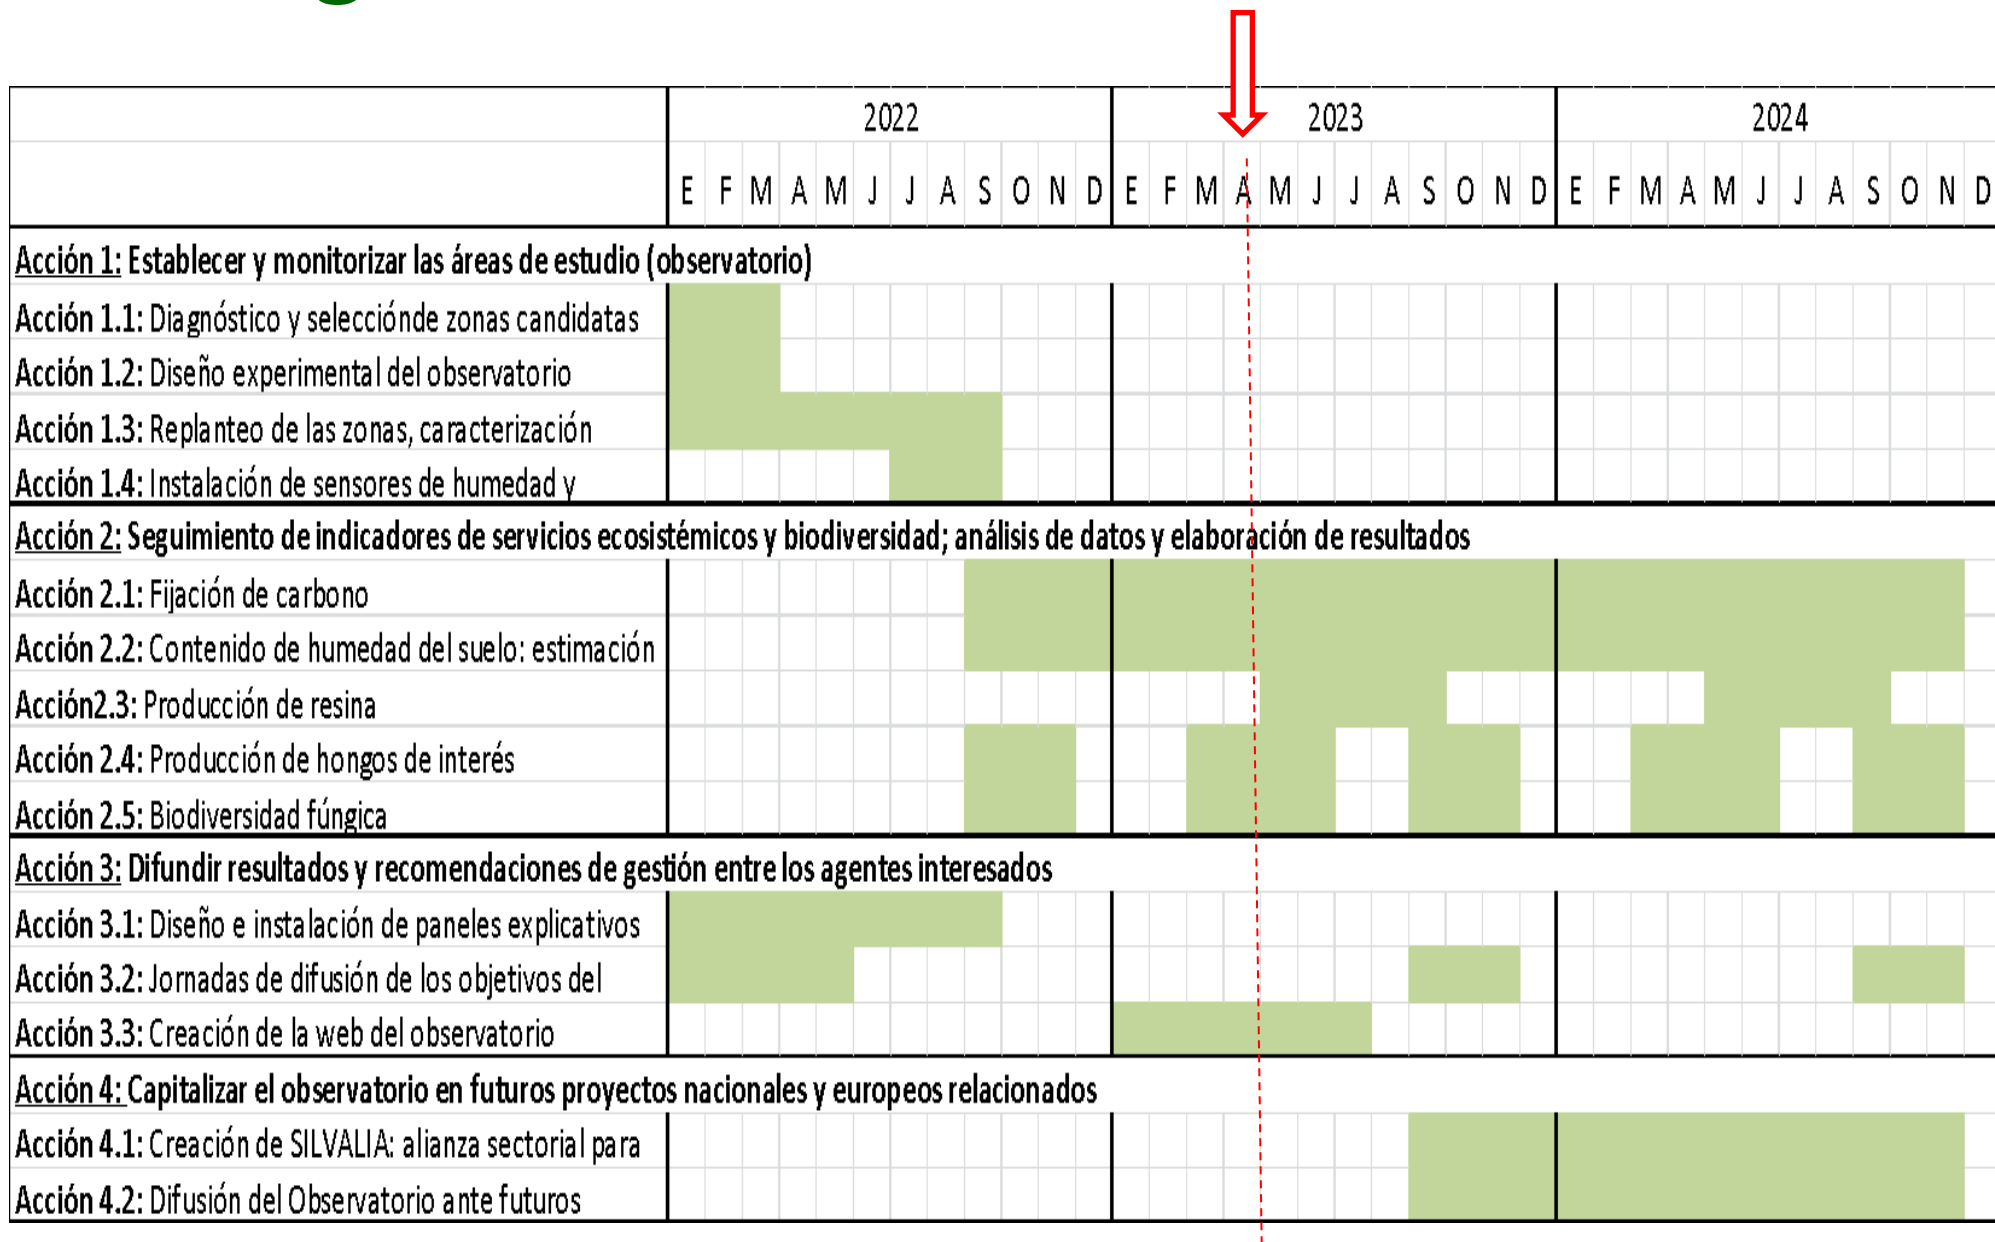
| | 2022 | | | | | | | | | | | | 2023 | | | | | | | | | | | | 2024 | | | | | | | | | | | |
|---|---|---|---|---|---|---|---|---|---|---|---|---|---|---|---|---|---|---|---|---|---|---|---|---|---|---|---|---|---|---|---|---|---|---|---|---|
| | E | F | M | A | M | J | J | A | S | O | N | D | E | F | M | A | M | J | J | A | S | O | N | D | E | F | M | A | M | J | J | A | S | O | N | D |

Acción 1: Establecer y monitorizar las áreas de estudio (observatorio)
Acción 1.1: Diagnóstico y selecciónde zonas candidatas
Acción 1.2: Diseño experimental del observatorio
Acción 1.3: Replanteo de las zonas, caracterización
Acción 1.4: Instalación de sensores de humedad y

Acción 2: Seguimiento de indicadores de servicios ecosistémicos y biodiversidad; análisis de datos y elaboración de resultados
Acción 2.1: Fijación de carbono
Acción 2.2: Contenido de humedad del suelo: estimación
Acción2.3: Producción de resina
Acción 2.4: Producción de hongos de interés
Acción 2.5: Biodiversidad fúngica

Acción 3: Difundir resultados y recomendaciones de gestión entre los agentes interesados
Acción 3.1: Diseño e instalación de paneles explicativos
Acción 3.2: Jornadas de difusión de los objetivos del
Acción 3.3: Creación de la web del observatorio

Acción 4: Capitalizar el observatorio en futuros proyectos nacionales y europeos relacionados
Acción 4.1: Creación de SILVALIA: alianza sectorial para
Acción 4.2: Difusión del Observatorio ante futuros